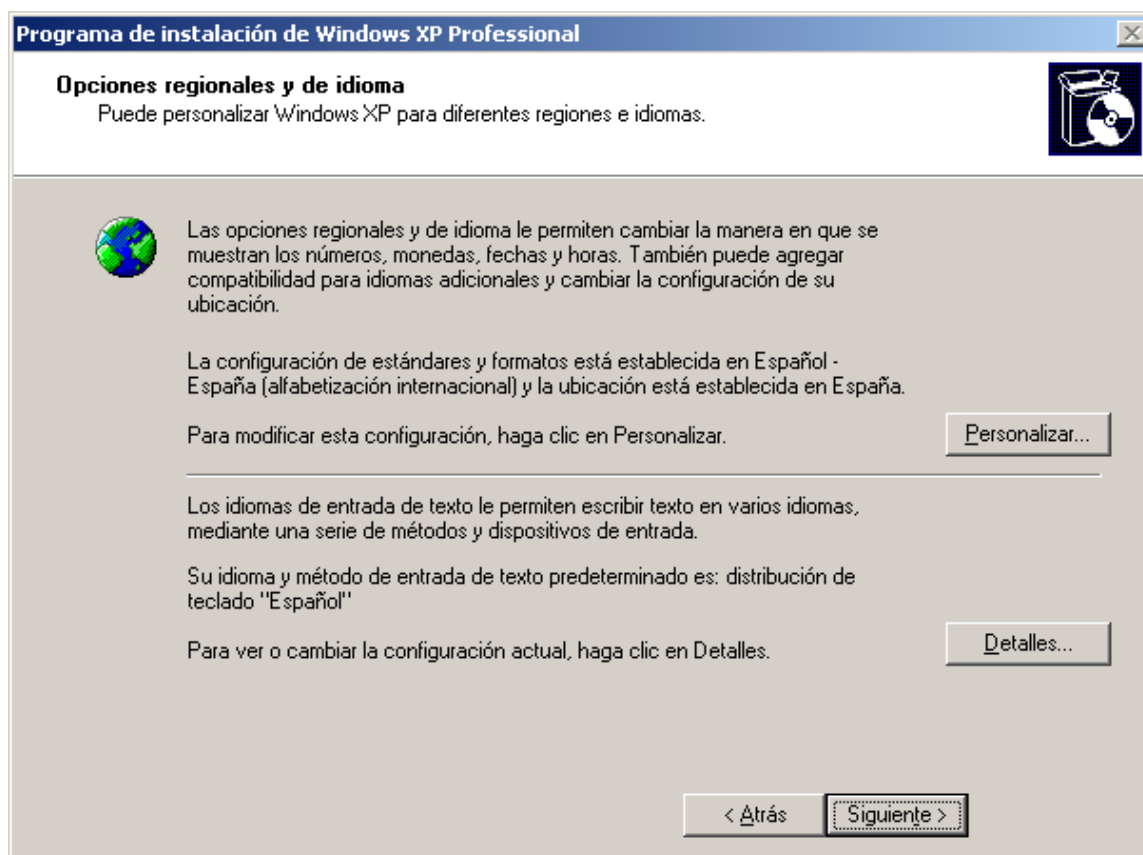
Programa de instalación de Windows XP Professional

Opciones regionales y de idioma
Puede personalizar Windows XP para diferentes regiones e idiomas.

Las opciones regionales y de idioma le permiten cambiar la manera en que se muestran los números, monedas, fechas y horas. También puede agregar compatibilidad para idiomas adicionales y cambiar la configuración de su ubicación.

La configuración de estándares y formatos está establecida en Español - España (alfabetización internacional) y la ubicación está establecida en España.

Para modificar esta configuración, haga clic en Personalizar.

Personalizar...

Los idiomas de entrada de texto le permiten escribir texto en varios idiomas, mediante una serie de métodos y dispositivos de entrada.

Su idioma y método de entrada de texto predeterminado es: distribución de teclado "Español"

Para ver o cambiar la configuración actual, haga clic en Detalles.

Detalles...

< Atrás

Siguiente >